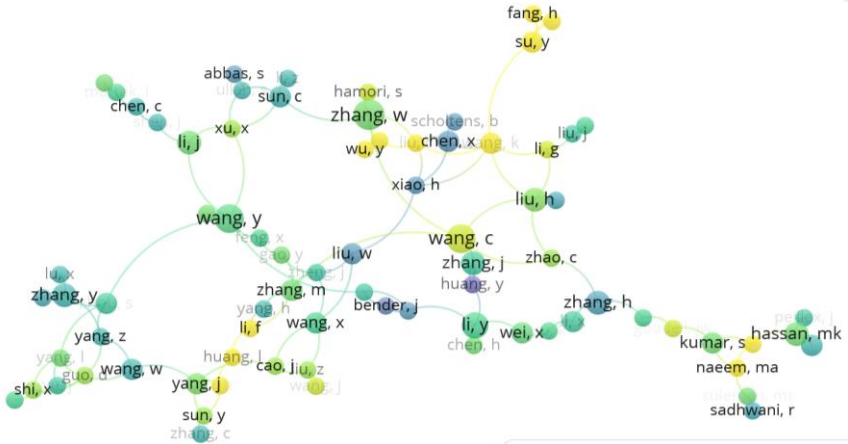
fang, h
su, y
abbas, s
li, z
hamori, s
chen, c
sun, c
zhang, w
scholtens, b
xu, x
li, j
wu, y
chen, x
li, g
liu, j
xiao, h
liu, h
wang, y
feng, x
gao, y
wang, c
liu, w
zhao, c
zhang, j
huang, y
lu, x
zhang, y
zhang, m
bender, j
zhang, h
yang, h
li, f
wang, x
li, y
wei, x
hassan, mk
yang, z
chen, h
kumar, s
yang, l
huang, l
guo, d
wang, w
cao, j
liu, z
naeem, ma
shi, x
yang, j
wang, j
sadhwani, r
sun, y
zhang, c